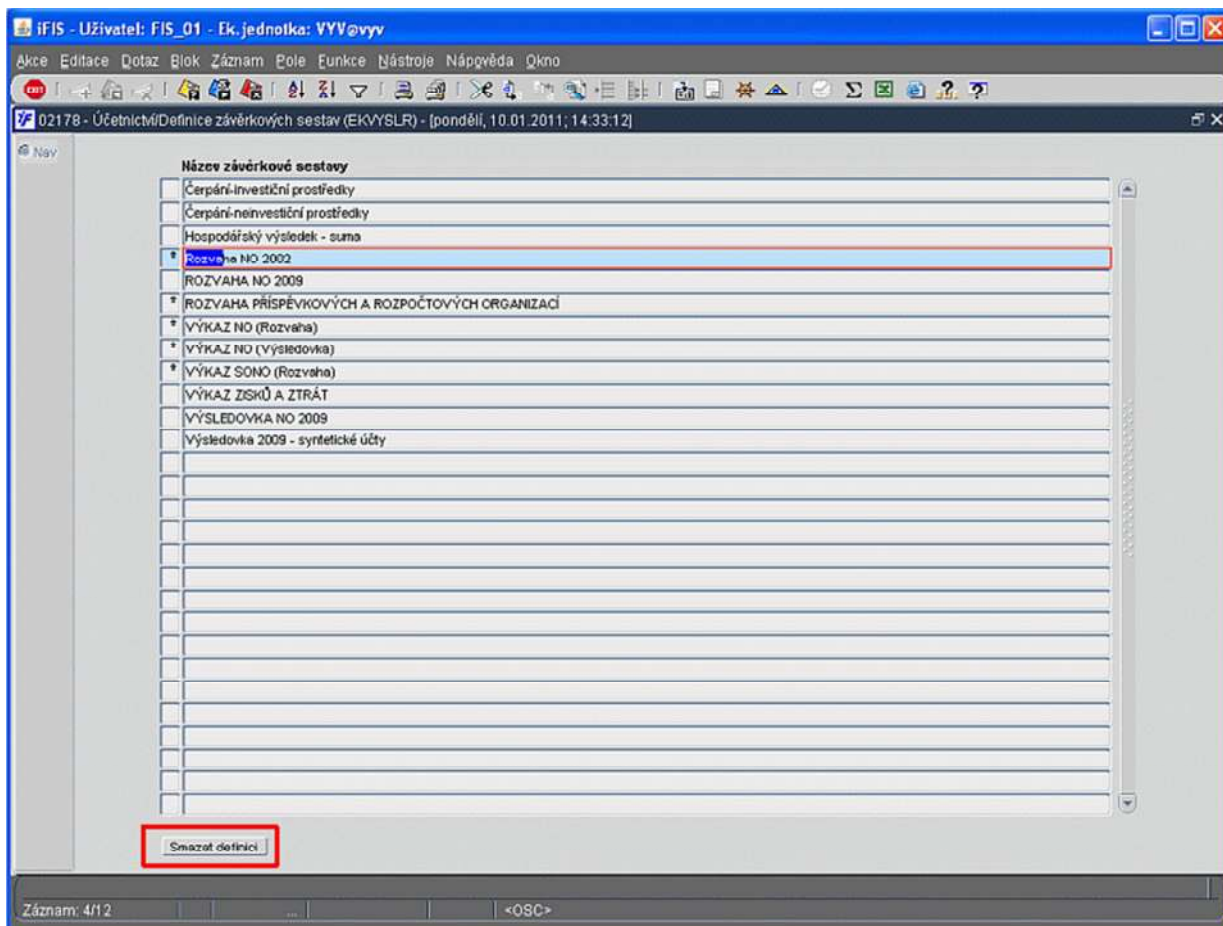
iFIS - Uživatel: FIS_01 - Ek.jednotka: VYV@vyv

Akce Editace Dotaz Blok Záznam Pole Funkce Nástroje Nápověda Okno

02178 - Účetnictví/Definice závěrkových sestav (EKVYSLR) - [pondělí, 10.01.2011; 14:33:12]

Nav

Název závěrkové sestavy

Čerpání-investiční prostředky
Čerpání-neinvestiční prostředky
Hospodářský výsledek - suma
* Rozvaha NO 2002
ROZVAHA NO 2009
* ROZVAHA PŘÍSPĚVKOVÝCH A ROZPOČTOVÝCH ORGANIZACÍ
* VÝKAZ NO (Rozvaha)
* VÝKAZ NO (Výsledovka)
* VÝKAZ SONO (Rozvaha)
VÝKAZ ZISKŮ A ZTRÁT
VÝSLEDOVKA NO 2009
Výsledovka 2009 - syntetické účty

Smazat definici

Záznam: 4/12 ... <OSC>